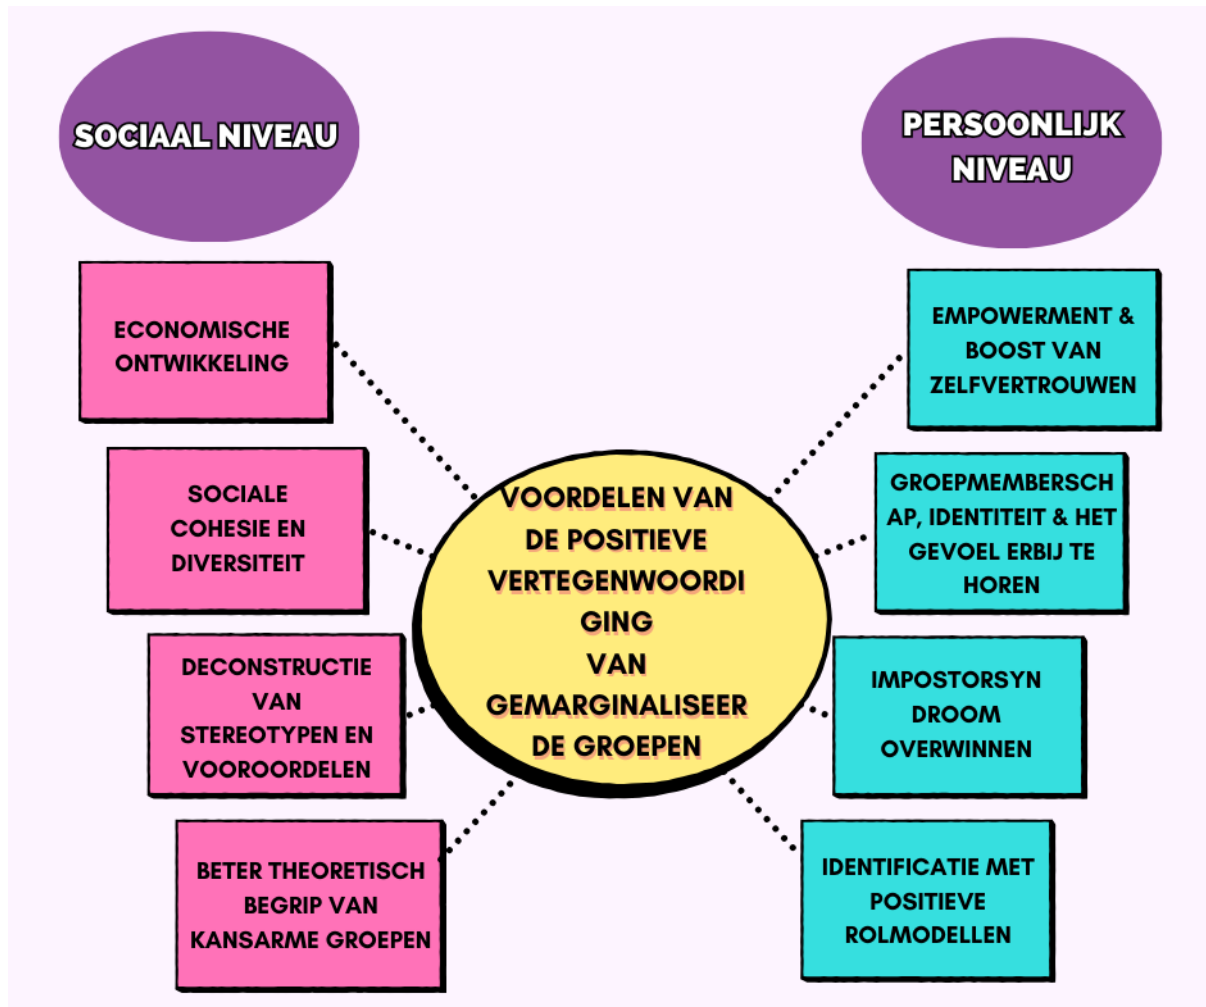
SOCIAAL NIVEAU

PERSOONLIJK NIVEAU

ECONOMISCHE ONTWIKKELING

SOCIALE COHESIE EN DIVERSITEIT

DECONSTRUCTIE VAN STEREOTYPEN EN VOOROORDELEN

BETER THEORETISCH BEGRIP VAN KANSARME GROEPEN

VOORDELEN VAN DE POSITIEVE VERTEGENWOORDIGING VAN GEMARGINALISEERDE GROEPEN

EMPOWERMENT & BOOST VAN ZELFVERTROUWEN

GROEPMEMBERSCHAP, IDENTITEIT & HET GEVOEL ERBIJ TE HOREN

IMPOSTORSYNDROOM OVERWINNEN

IDENTIFICATIE MET POSITIEVE ROLMODELLEN